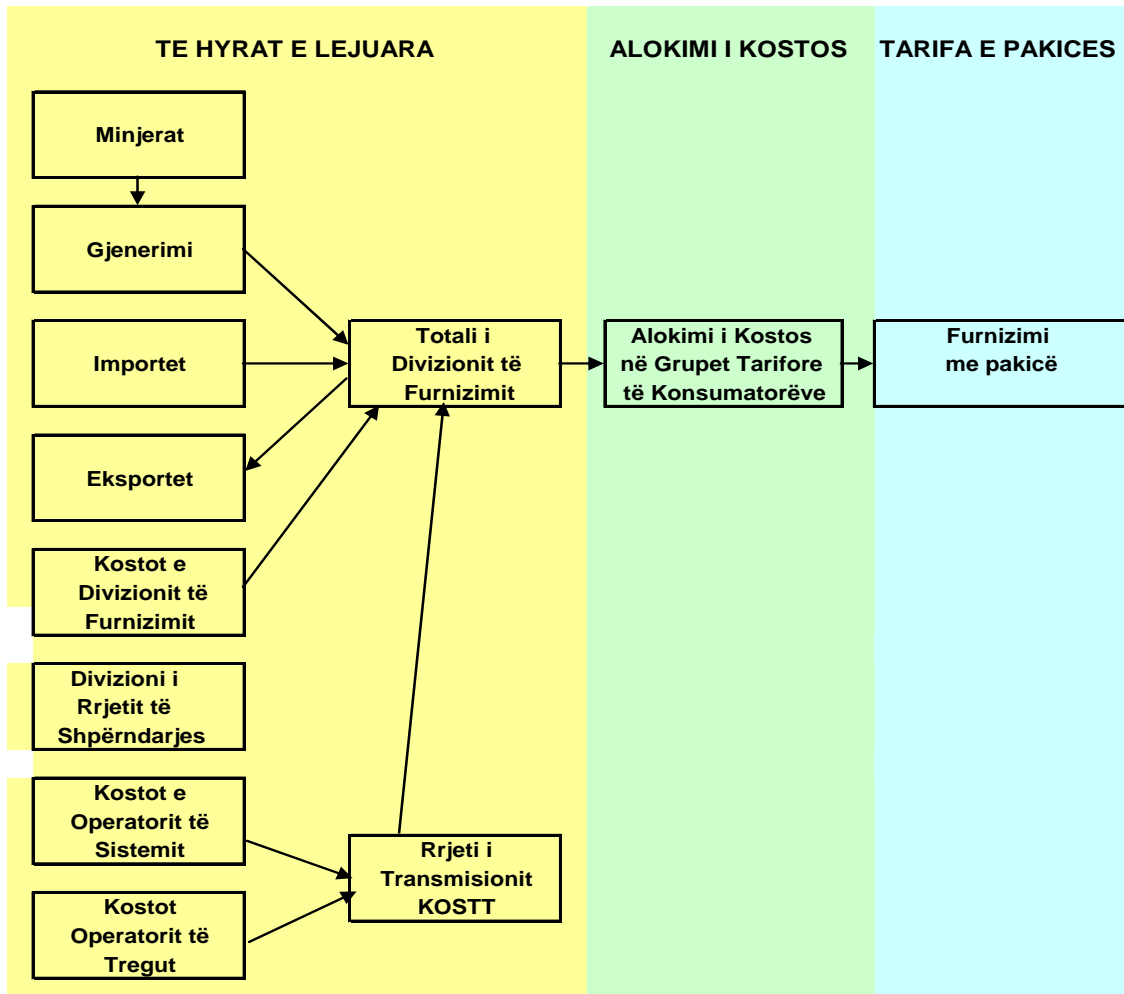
TE HYRAT E LEJUARA

ALOKIMI I KOSTOS

TARIFA E PAKICES

Minjerat

Gjenerimi

Importet

Eksportet

Kostot e Divizionit të Furnizimit

Divizioni i Rrjetit të Shpërndarjes

Kostot e Operatorit të Sistemit

Kostot Operatorit të Tregut

Totali i Divizionit të Furnizimit

Rrjeti i Transmisionit KOSTT

Alokimi i Kostos në Grupet Tarifore të Konsumatorëve

Furnizimi me pakicë